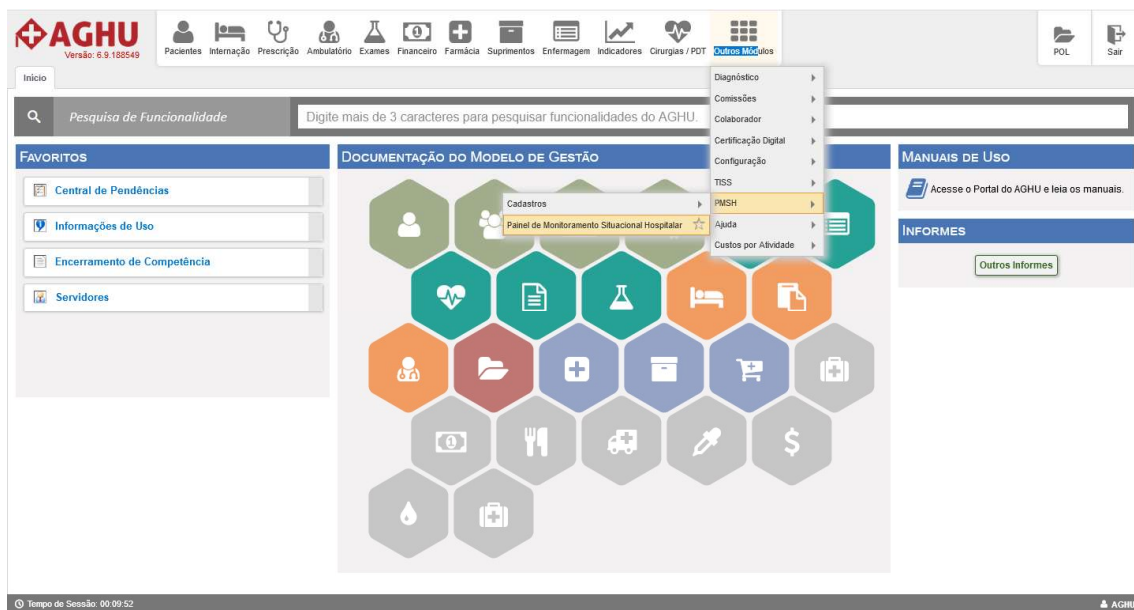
AGHU
Versão: 6.9.188549

Pacientes Internação Prescrição Ambulatório Exames Financeiro Farmácia Suprimentos Enfermagem Indicadores Cirurgias / PDT Outros Módulos

POL Sair

Início

Diagnóstico
Comissões
Colaborador
Certificação Digital
Configuração
TISS
PMSH
Ajuda
Custos por Atividade

Cadastros
Painel de Monitoramento Situacional Hospitalar

Pesquisa de Funcionalidade
Digite mais de 3 caracteres para pesquisar funcionalidades do AGHU.

FAVORITOS
Central de Pendências
Informações de Uso
Encerramento de Competência
Servidores

DOCUMENTAÇÃO DO MODELO DE GESTÃO

MANUAIS DE USO
Acesse o Portal do AGHU e leia os manuais.

INFORMES
Outros Informes

Tempo de Sessão: 00:09:52
AGHU